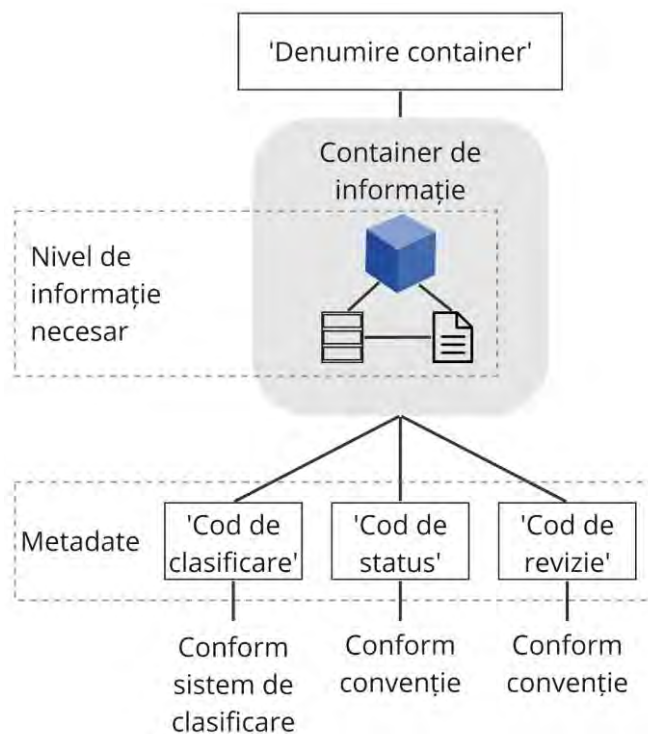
'Denumire container'

Container de informație

Nivel de informație necesar

Metadate

'Cod de clasificare'

'Cod de status'

'Cod de revizie'

Conform sistem de clasificare

Conform convenție

Conform convenție